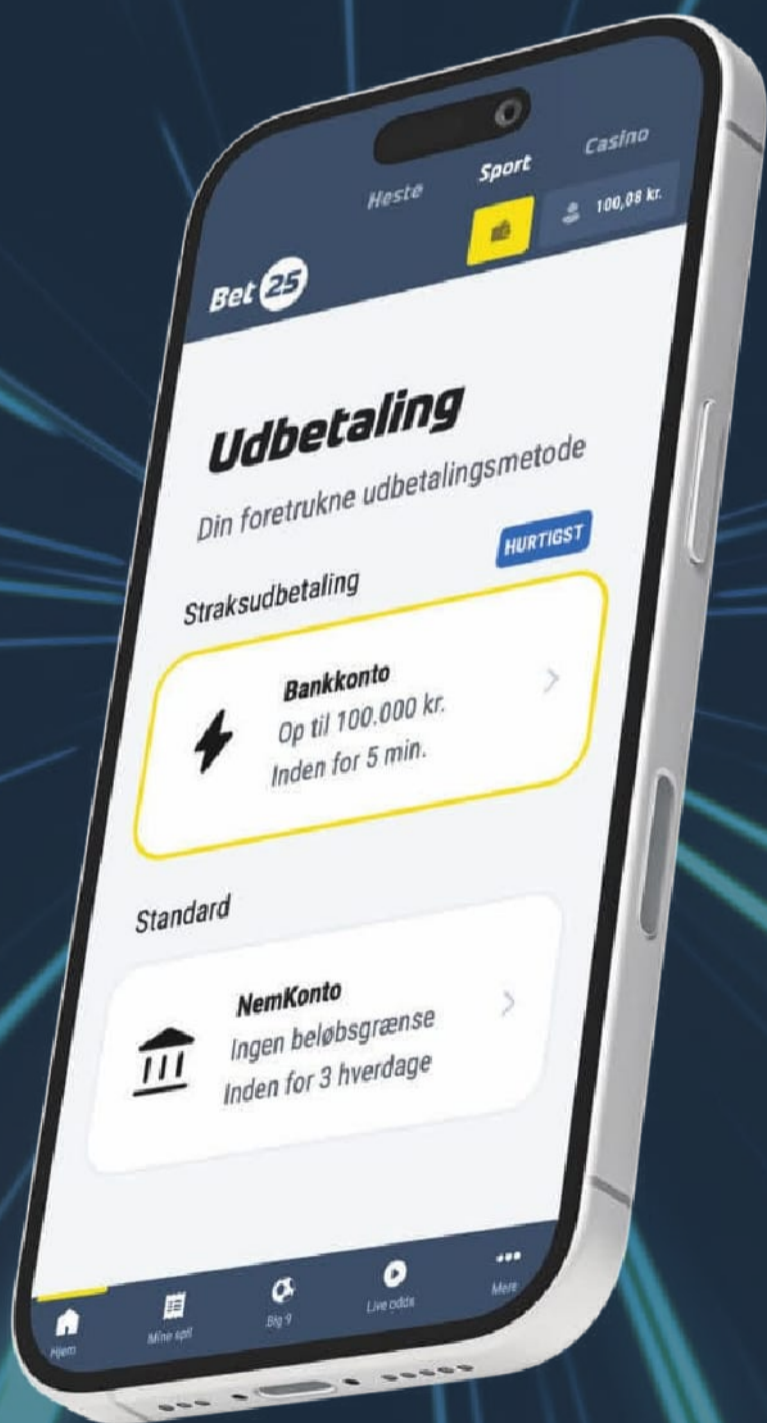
Heste Sport Casino

100,08 kr.

Bet 25

Udbetaling

Din foretrukne udbetalingsmetode

HURTIGST

Straksudbetaling

Bankkonto
Op til 100.000 kr.
Inden for 5 min.

Standard

NemKonto
Ingen beløbsgrænse
Inden for 3 hverdage

Hjem Mine spil Big 9 Live odds Mere